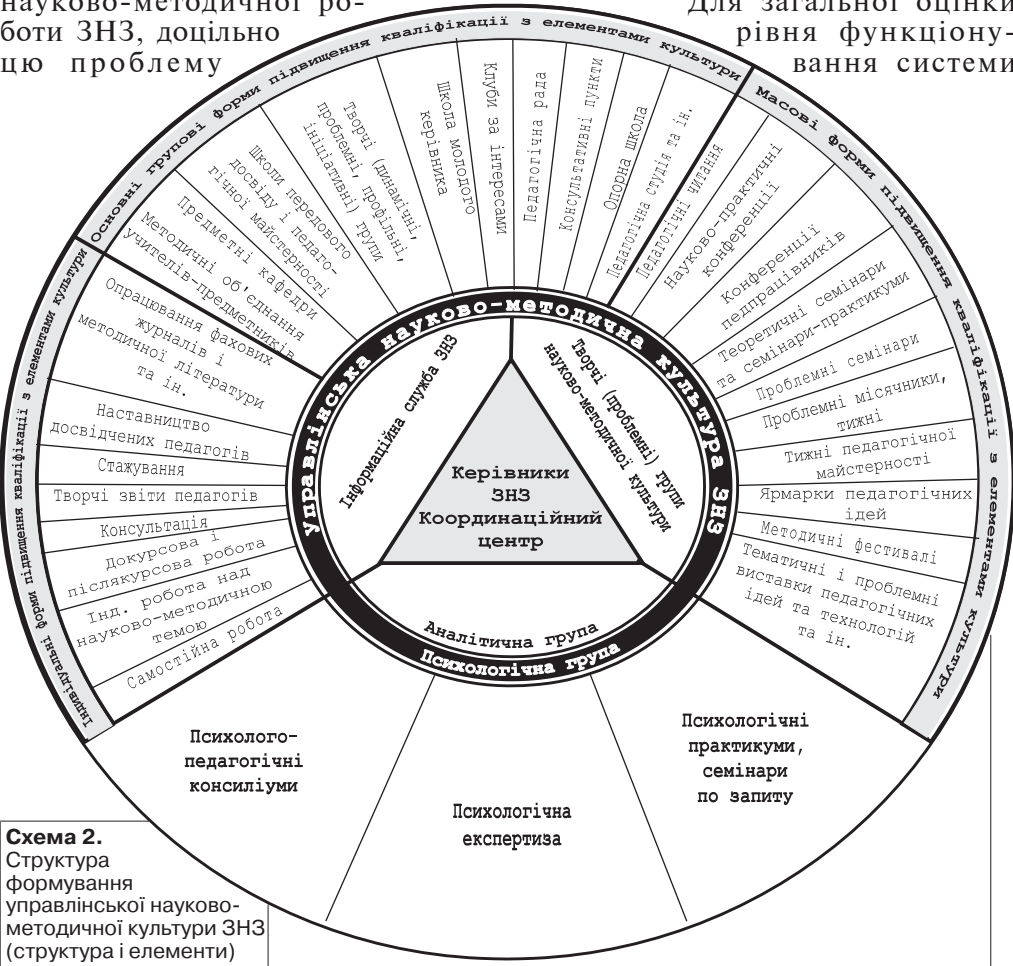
науково-методичної роботи ЗНЗ, доцільно цю проблему

Для загальної оцінки рівня функціонування системи

Основні групові форми підвищення кваліфікації з елементами культури

Масові форми підвищення кваліфікації з елементами культури

Індивідуальні форми підвищення кваліфікації з елементами культури

Методичні об'єднання учителів-предметників

Предметні кафедри

Школи передового досвіду і педагогічної майстерності

Творчі (динамічні, проблемні, профільні, ініціативні) групи

Школа молодого керівника

Клуби за інтересами

Педагогічна рада

Консультативні пункти

Опорна школа

Педагогічна студія та ін.

Педагогічні читання

Науково-практичні конференції

Конференції педпрацівників

Теоретичні семінари та семінари-практикуми

Проблемні семінари

Проблемні місячники, тижні

Тижні педагогічної майстерності

Ярмарки педагогічних ідей

Методичні фестивалі

Тематичні і проблемні виставки педагогічних ідей та технологій та ін.

Опрацювання фахових журналів і методичної літератури та ін.

Наставництво досвідчених педагогів

Стажування

Творчі звіти педагогів

Консультація

Докурсова і післякурсова робота

Інд. робота над науково-методичною темою

Самостійна робота

Управлінська науково-методична культура ЗНЗ

Інформаційна служба ЗНЗ

Творчі (проблемні) групи науково-методичної культури

Керівники ЗНЗ Координаційний центр

Аналітична група

Психологічна група

Психолого-педагогічні консиліуми

Психологічна експертиза

Психологічні практикуми, семінари по запиту

**Схема 2.** Структура формування управлінської науково-методичної культури ЗНЗ (структура і елементи)